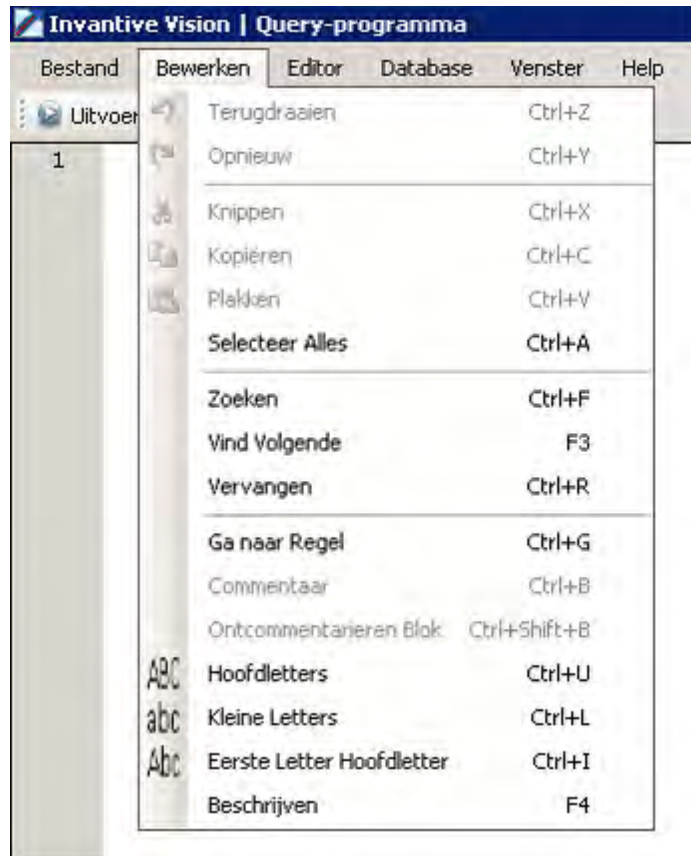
Invantive Vision | Query-programma

Bestand Bewerken Editor Database Venster Help

Uitvoer

1

Terugdraaien Ctrl+Z
Opnieuw Ctrl+Y

Knippen Ctrl+X
Kopiëren Ctrl+C
Plakken Ctrl+V
Selecteer Alles Ctrl+A

Zoeken Ctrl+F
Vind Volgende F3
Vervangen Ctrl+R

Ga naar Regel Ctrl+G
Commentaar Ctrl+B
Ontcommentarieren Blok Ctrl+Shift+B
ABC Hoofdletters Ctrl+U
abc Kleine Letters Ctrl+L
Abc Eerste Letter Hoofdletter Ctrl+I
Beschrijven F4